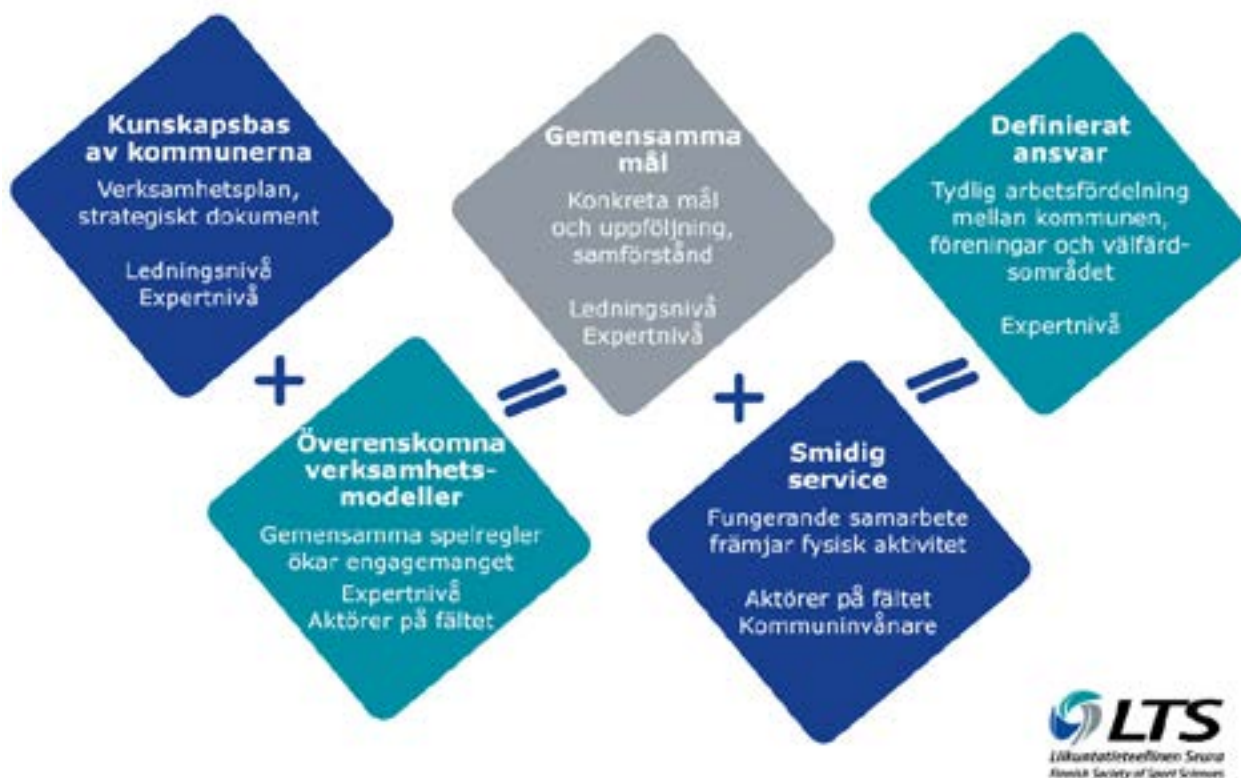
Kunskapsbas av kommunerna

Verksamhetsplan, strategiskt dokument

Ledningsnivå
Expertnivå

+

Överenskomna verksamhetsmodeller

Gemensamma spelregler ökar engagemanget

Expertnivå
Aktörer på fältet

=

Gemensamma mål

Konkreta mål och uppföljning, samförstånd

Ledningsnivå
Expertnivå

+

Smidig service

Fungerande samarbete främjar fysisk aktivitet

Aktörer på fältet
Kommuninvånare

=

Definierat ansvar

Tydlig arbetsfördelning mellan kommunen, föreningar och välfärdsområdet

Expertnivå

LTS
Liikuntatieteellinen Seura
Finnish Society of Sport Sciences